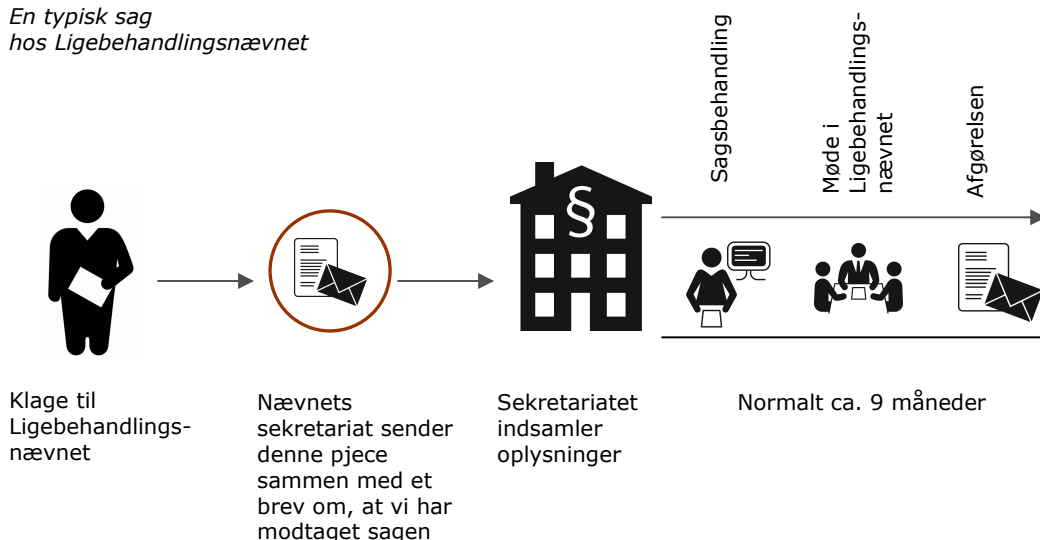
En typisk sag hos Ligebehandlingsnævnet

Sagsbehandling

Møde i Ligebehandlingsnævnet

Afgørelsen

§

Klage til Ligebehandlingsnævnet

Nævnets sekretariat sender denne pjece sammen med et brev om, at vi har modtaget sagen

Sekretariatet indsamler oplysninger

Normalt ca. 9 måneder